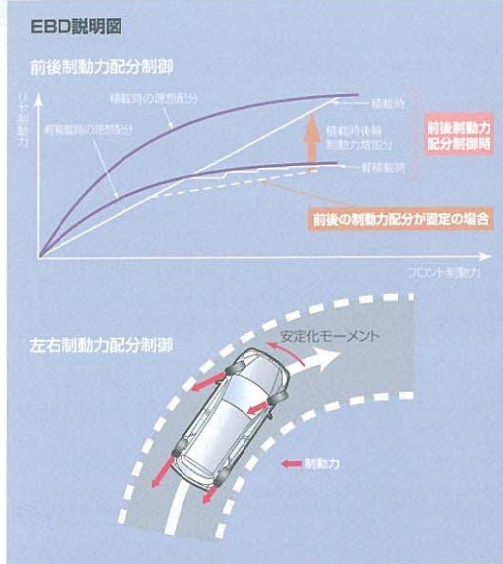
EBD説明図

前後制動力配分制御

リヤ制動力

積載時の理想配分

軽積載時の理想配分

積載時

積載時後輪制動力増加分

軽積載時

前後制動力配分制御時

前後の制動力配分が固定の場合

フロント制動力

左右制動力配分制御

安定化モーメント

制動力